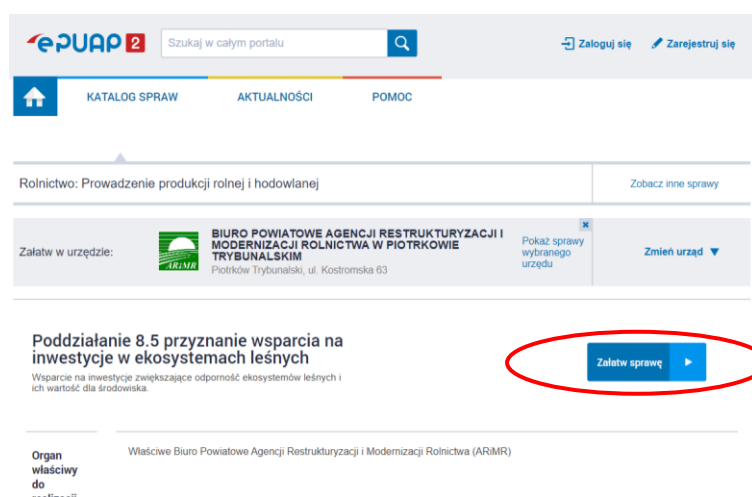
ePUAP 2

Szukaj w całym portalu

Zaloguj się

Zarejestruj się

KATALOG SPRAW

AKTUALNOŚCI

POMOC

Rolnictwo: Prowadzenie produkcji rolnej i hodowlanej

Zobacz inne sprawy

Załatw w urzędzie:

ARiMR

BIURO POWIATOWE AGENCJI RESTRUKTURYZACJI I MODERNIZACJI ROLNICTWA W PIOTRKOWIE TRYBUNALSKIM

Piotrków Trybunalski, ul. Kostromska 63

Pokaż sprawy wybranego urzędu

Zmień urząd

Poddziałanie 8.5 przyznanie wsparcia na inwestycje w ekosystemach leśnych

Wsparcie na inwestycje zwiększające odporność ekosystemów leśnych i ich wartość dla środowiska.

Załatw sprawę

Organ właściwy do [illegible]

Właściwe Biuro Powiatowe Agencji Restrukturyzacji i Modernizacji Rolnictwa (ARiMR)